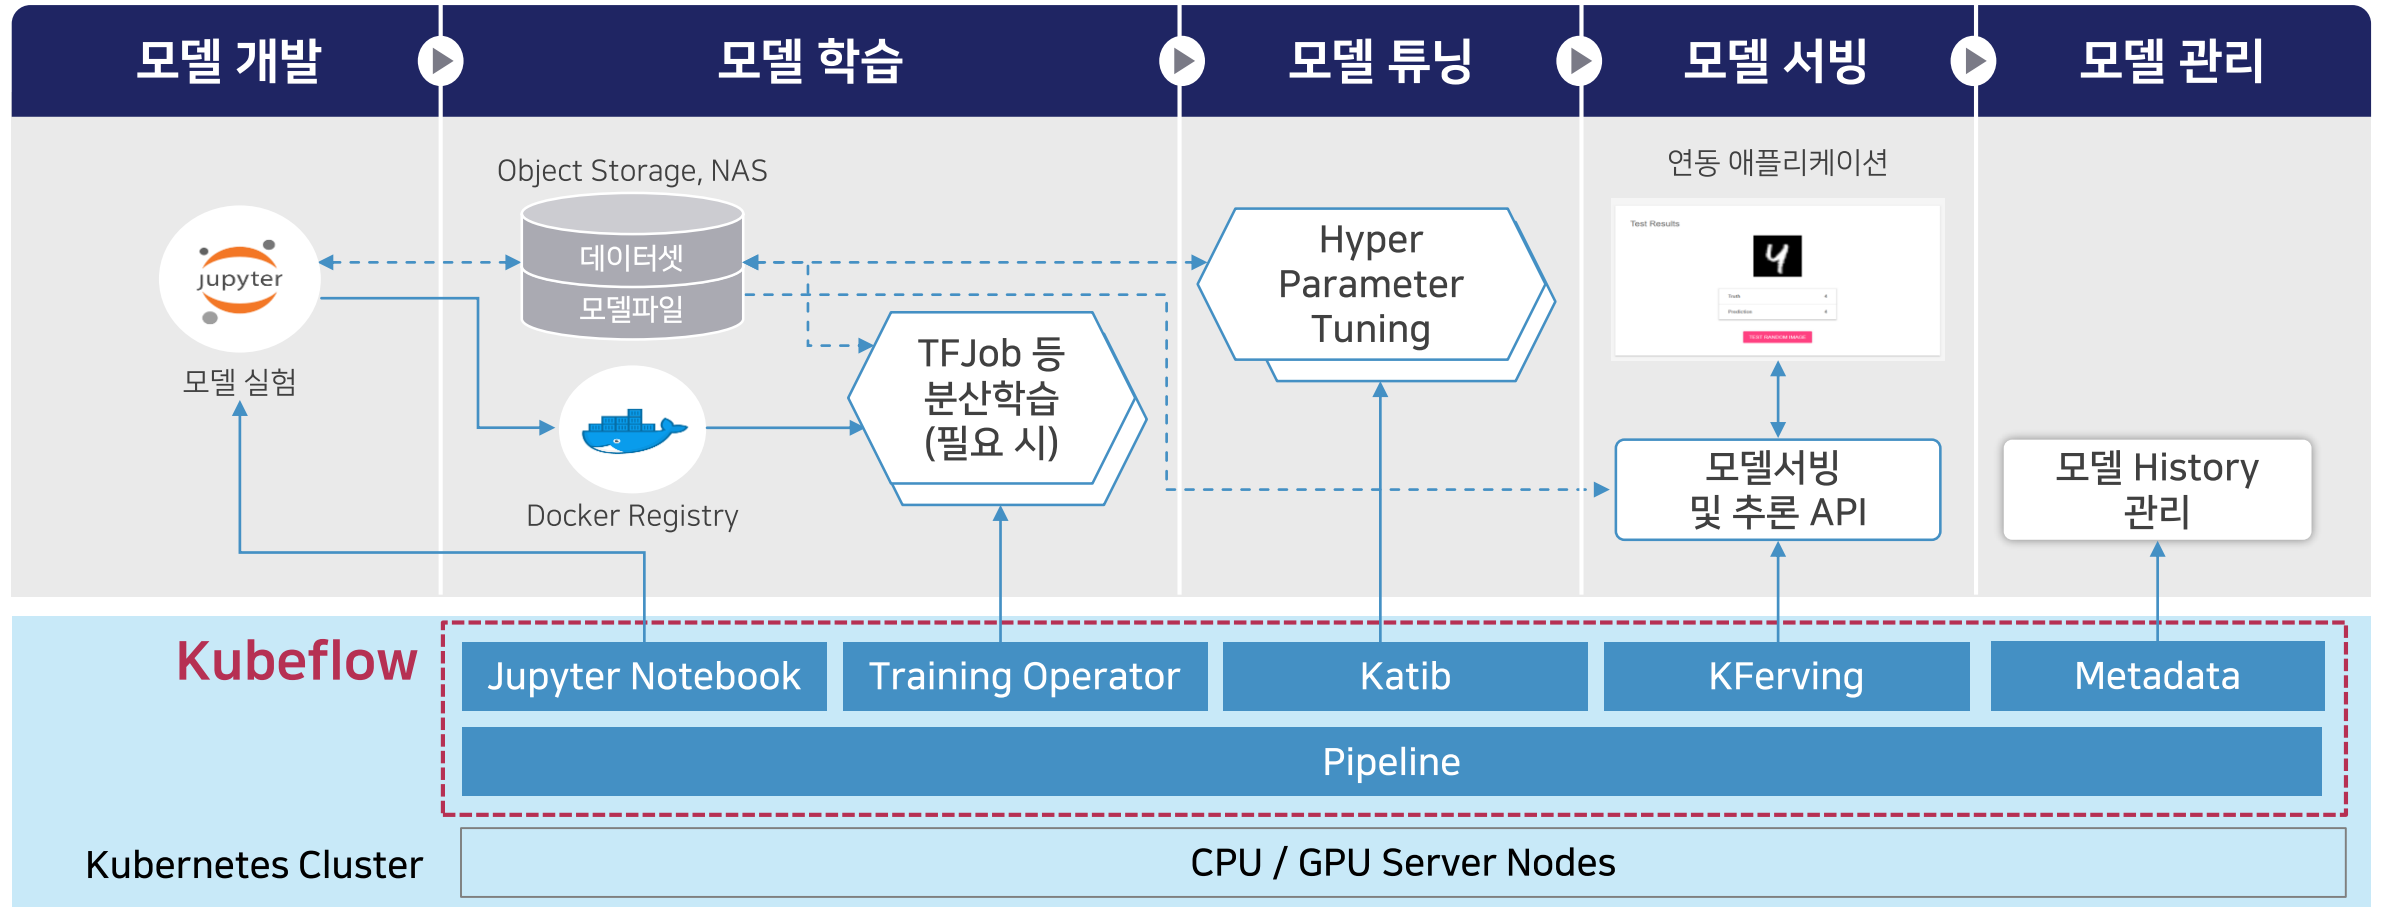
모델 개발

모델 학습

모델 튜닝

모델 서빙

모델 관리

Object Storage, NAS

데이터셋

모델파일

jupyter

모델 실험

Docker Registry

TFJob 등 분산학습 (필요 시)

Hyper Parameter Tuning

연동 애플리케이션

Test Results

4

TEST RANDOM IMAGE

모델서빙 및 추론 API

모델 History 관리

Kubeflow

Jupyter Notebook

Training Operator

Katib

KFerving

Metadata

Pipeline

Kubernetes Cluster

CPU / GPU Server Nodes